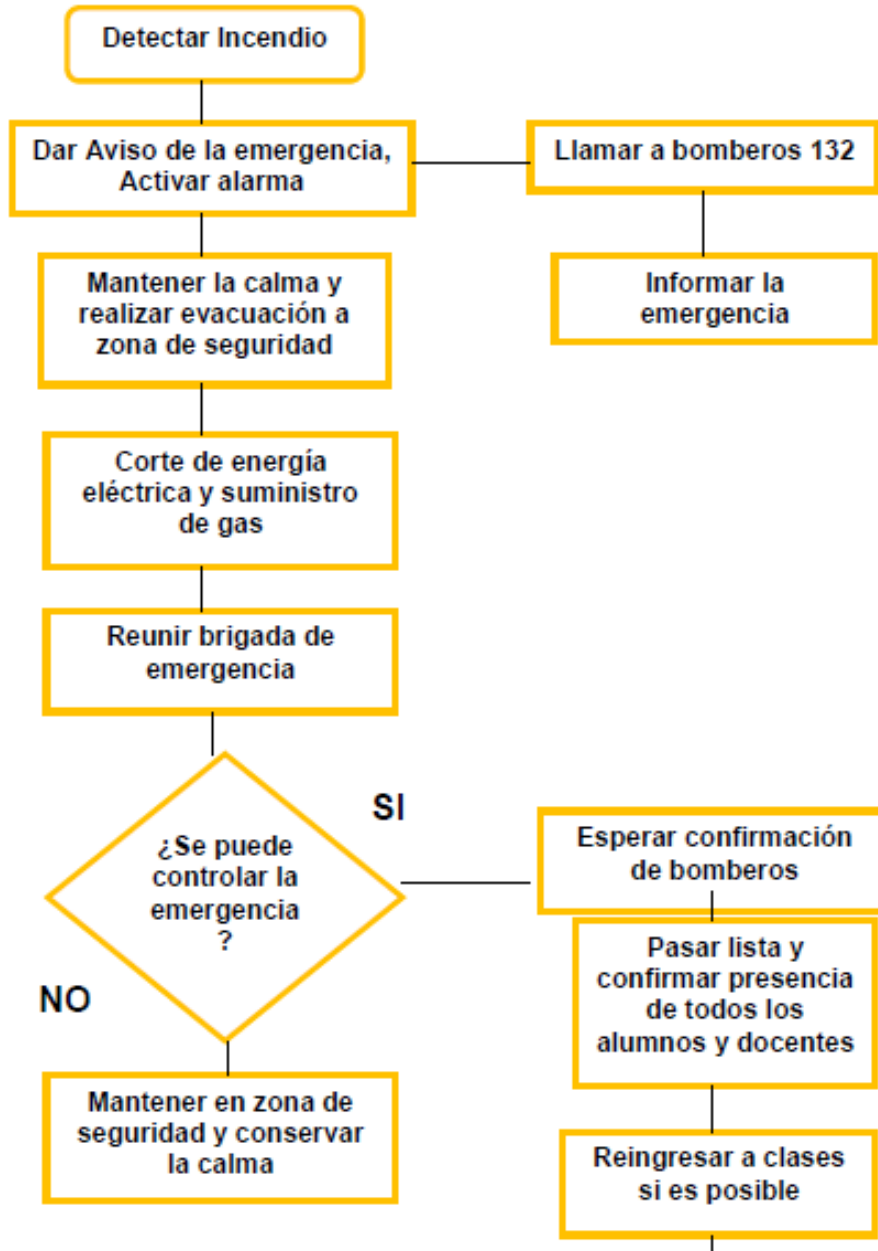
Detectar Incendio

Dar Aviso de la emergencia, Activar alarma

Llamar a bomberos 132

Informar la emergencia

Mantener la calma y realizar evacuación a zona de seguridad

Corte de energía eléctrica y suministro de gas

Reunir brigada de emergencia

¿Se puede controlar la emergencia ?

SI

Esperar confirmación de bomberos

Pasar lista y confirmar presencia de todos los alumnos y docentes

Reingresar a clases si es posible

NO

Mantener en zona de seguridad y conservar la calma